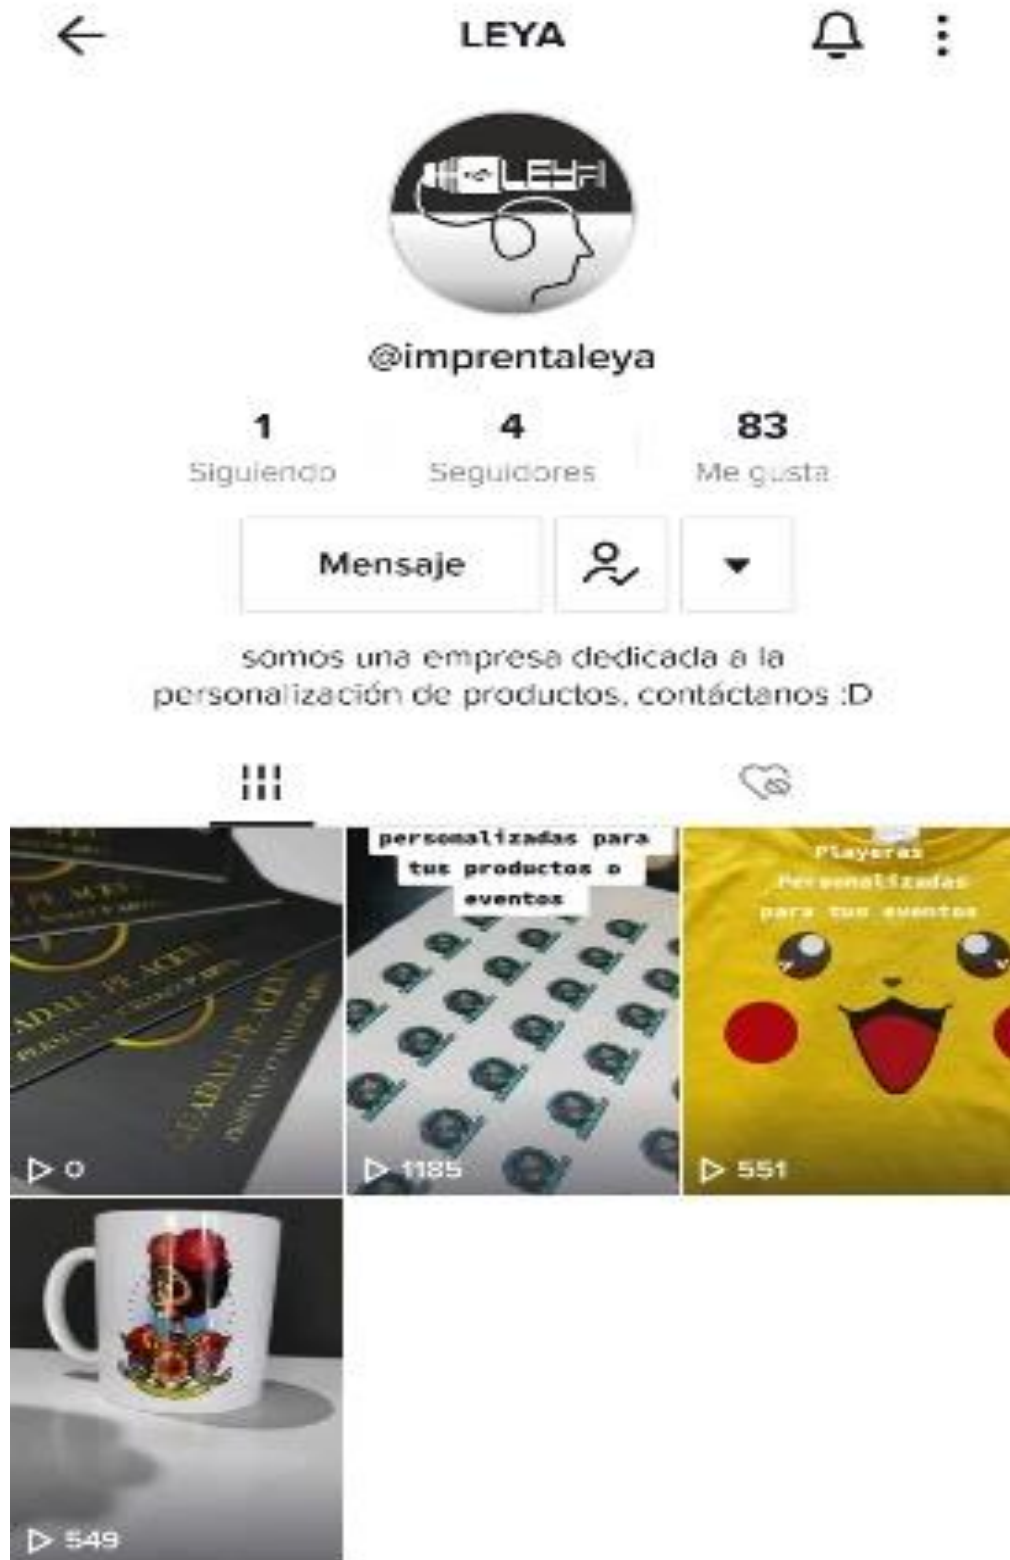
LEYA

LEYA

@imprentaleya

1
Siguiendo

4
Seguidores

83
Me gusta

Mensaje

somos una empresa dedicada a la personalización de productos, contáctanos :D

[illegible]

0

personalizadas para tus productos o eventos

1185

Playeras Personalizadas para tus eventos

551

549